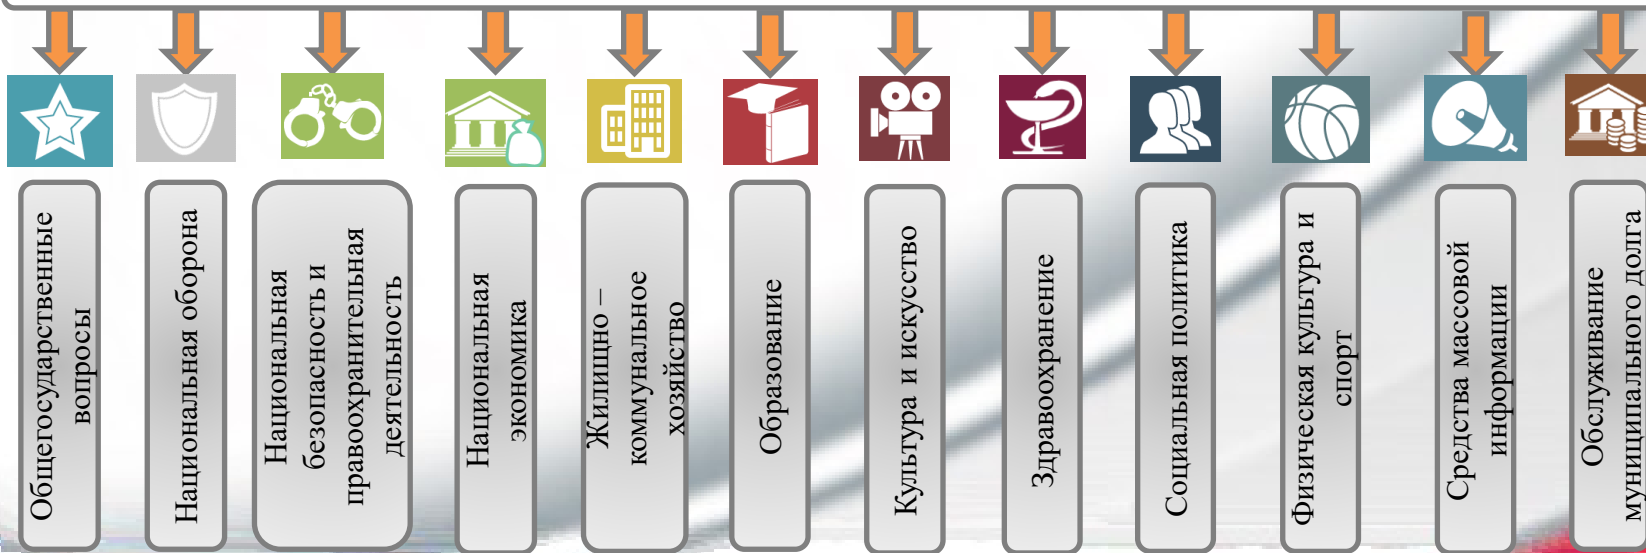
Общегосударственные вопросы

Национальная оборона

Национальная безопасность и правоохранительная деятельность

Национальная экономика

Жилищно – коммунальное хозяйство

Образование

Культура и искусство

Здравоохранение

Социальная политика

Физическая культура и спорт

Средства массовой информации

Обслуживание муниципального долга